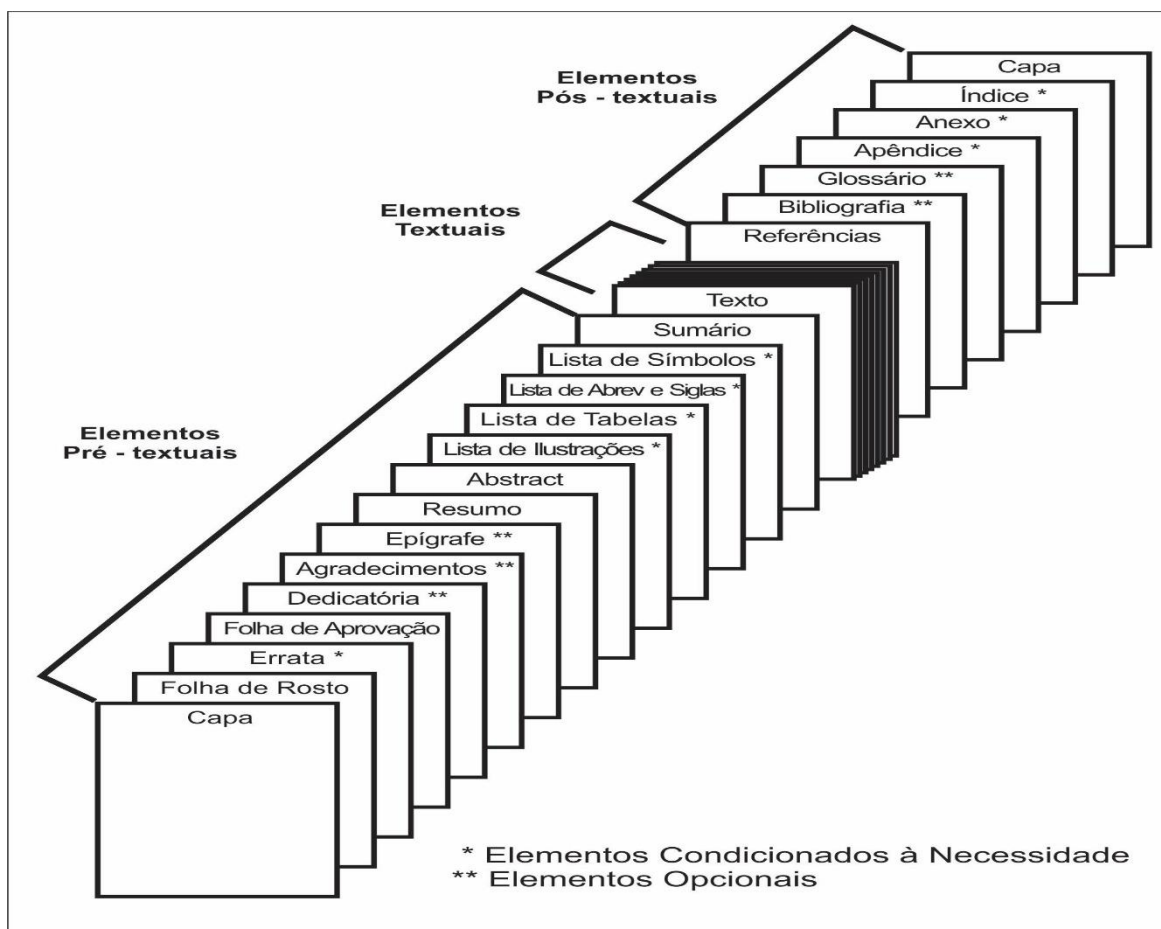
Elementos
Pós - textuais

Capa
Índice *
Anexo *
Apêndice *
Glossário **
Bibliografia **
Referências

Elementos
Textuais

Texto

Elementos
Pré - textuais

Sumário
Lista de Símbolos *
Lista de Abrev e Siglas *
Lista de Tabelas *
Lista de Ilustrações *
Abstract
Resumo
Epígrafe **
Agradecimentos **
Dedicatória **
Folha de Aprovação
Errata *
Folha de Rosto
Capa

* Elementos Condicionados à Necessidade
** Elementos Opcionais